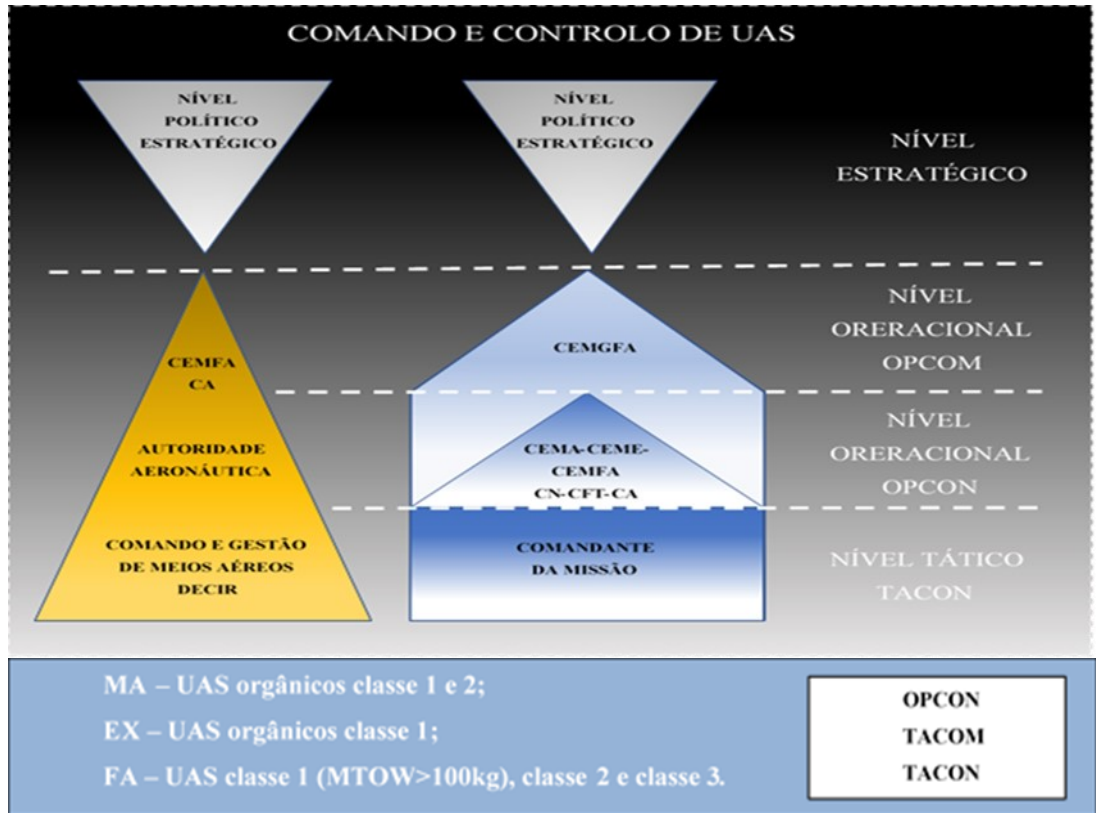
COMANDO E CONTROLO DE UAS

NÍVEL POLÍTICO ESTRATÉGICO

NÍVEL POLÍTICO ESTRATÉGICO

NÍVEL ESTRATÉGICO

CEMFA CA

AUTORIDADE AERONÁUTICA

COMANDO E GESTÃO DE MEIOS AÉREOS DECIR

CEMGFA

CEMA-CEME-CEMFA CN-CFT-CA

COMANDANTE DA MISSÃO

NÍVEL ORERACIONAL OPCOM

NÍVEL ORERACIONAL OPCON

NÍVEL TÁTICO TACON

MA – UAS orgânicos classe 1 e 2;

EX – UAS orgânicos classe 1;

FA – UAS classe 1 (MTOW>100kg), classe 2 e classe 3.

OPCON
TACOM
TACON